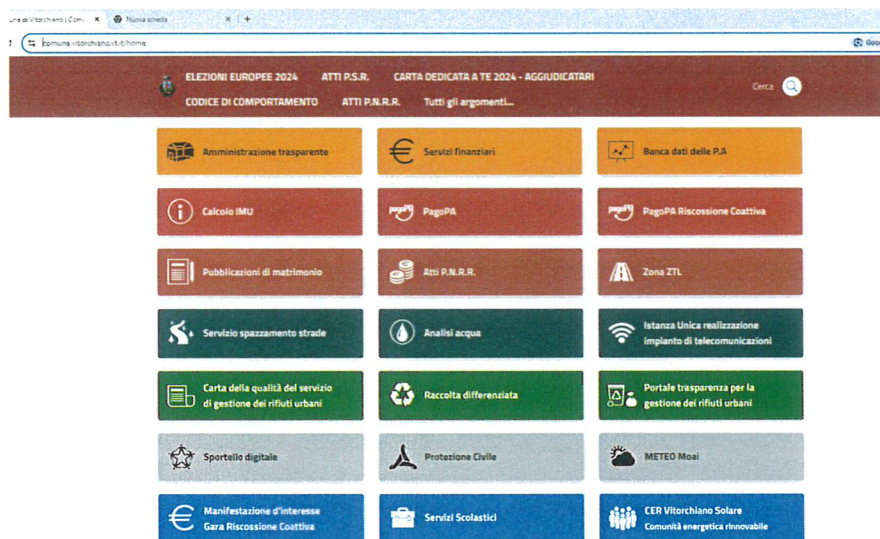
une di Vitorchiano | Comu ×   Nuova scheda ×   +

comune.vitorchiano.vt.it/home

Goo

ELEZIONI EUROPEE 2024   ATTI P.S.R.   CARTA DEDICATA A TE 2024 - AGGIUDICATARI

CODICE DI COMPORTAMENTO   ATTI P.N.R.R.   Tutti gli argomenti...

Cerca

Amministrazione trasparente

Servizi finanziari

Banca dati delle P.A

Calcolo IMU

pagoPA PagoPA

pagoPA PagoPA Riscossione Coattiva

Pubblicazioni di matrimonio

Atti P.N.R.R.

Zona ZTL

Servizio spazzamento strade

Analisi acqua

Istanza Unica realizzazione impianto di telecomunicazioni

Carta della qualità del servizio di gestione dei rifiuti urbani

Raccolta differenziata

Portale trasparenza per la gestione dei rifiuti urbani

Sportello digitale

Protezione Civile

METEO Moai

Manifestazione d'interesse Gara Riscossione Coattiva

Servizi Scolastici

CER Vitorchiano Solare
Comunità energetica rinnovabile